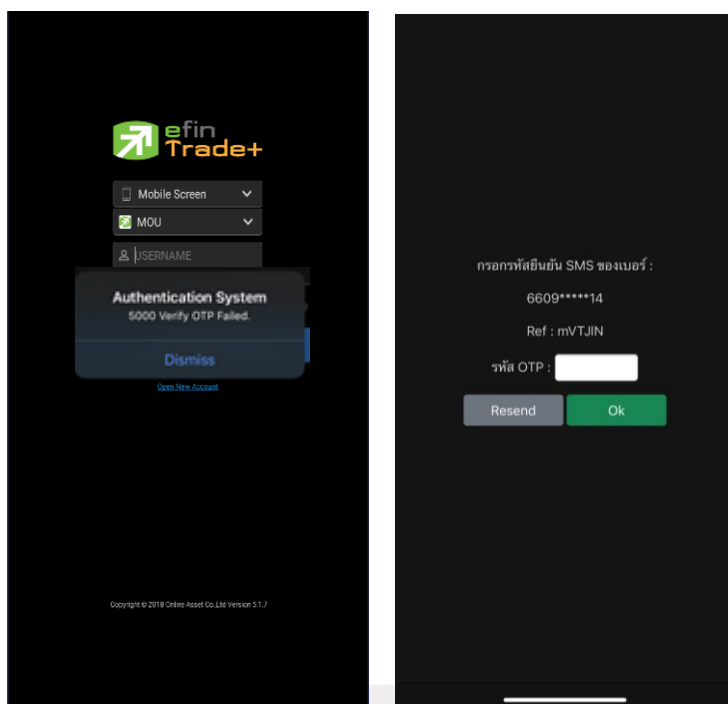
efin Trade+

Mobile Screen

MOU

USERNAME

Authentication System

5000 Verify OTP Failed.

Dismiss

Open New Account

Copyright © 2018 Online Asset Co.,Ltd Version 5.1.7

กรอกรหัสยืนยัน SMS ของเบอร์ :

6609*****14

Ref : mVTJIN

รหัส OTP :

Resend

Ok